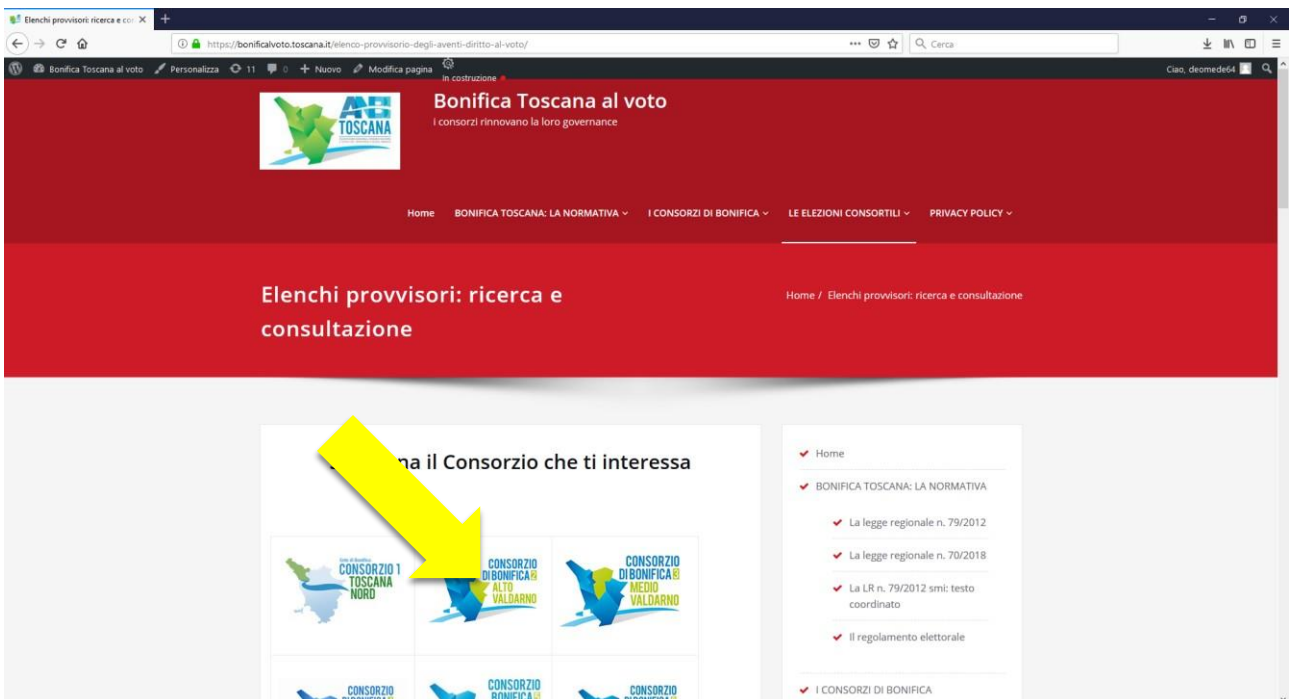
Elenchi provvisori: ricerca e co ×

https://bonificalvoto.toscana.it/elenco-provvisorio-degli-aventi-diritto-al-voto/

Cerca

Bonifica Toscana al voto Personalizza 11 0 Nuovo Modifica pagina In costruzione

Ciao, deomede64

TOSCANA

Bonifica Toscana al voto

I consorzi rinnovano la loro governance

Home BONIFICA TOSCANA: LA NORMATIVA I CONSORZI DI BONIFICA LE ELEZIONI CONSORTILI PRIVACY POLICY

Elenchi provvisori: ricerca e consultazione

Home / Elenchi provvisori: ricerca e consultazione

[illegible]na il Consorzio che ti interessa

CONSORZIO 1 TOSCANA NORD

CONSORZIO DI BONIFICA 2 ALTO VALDARNO

CONSORZIO DI BONIFICA 3 MEDIO VALDARNO

CONSORZIO

CONSORZIO BONIFICA

CONSORZIO

Home

BONIFICA TOSCANA: LA NORMATIVA

La legge regionale n. 79/2012

La legge regionale n. 70/2018

La LR n. 79/2012 smi: testo coordinato

Il regolamento elettorale

I CONSORZI DI BONIFICA